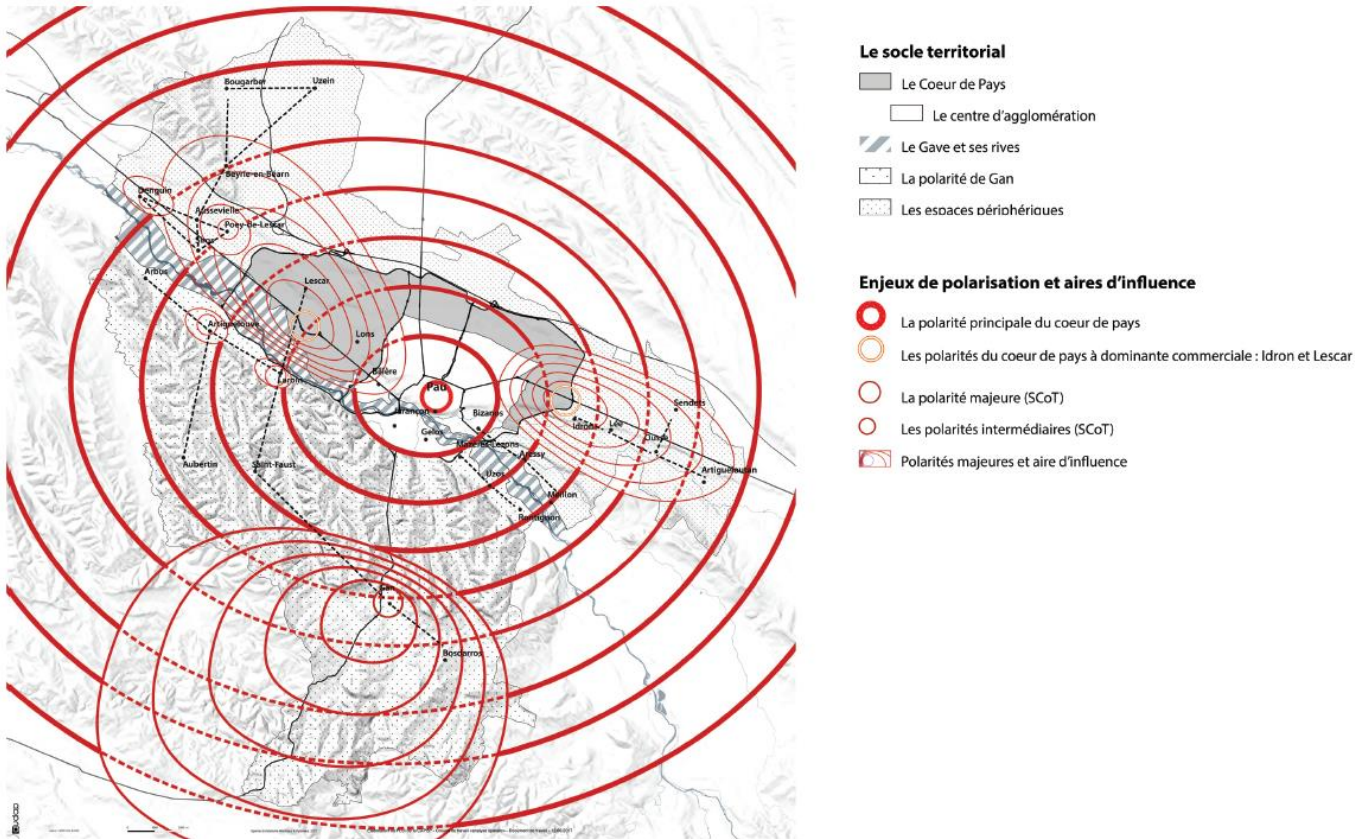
Bougarber
Uzein
Beyrie-en-Béarn
Denguin
Aussevielle
Poey-de-Lescar
Siros
Arbus
Lescar
Artiguelouve
Lons
Laroin
Billère
Pau
Jurançon
Gelos
Bizanos
Mazères-Lezons
Aressy
Uzos
Idron
Lée
Ousse
Sendets
Artigueloutan
Meillon
Rontignon
Aubertin
Saint-Faust
Gan
Bosdarros

Le socle territorial
Le Coeur de Pays
Le centre d'agglomération
Le Gave et ses rives
La polarité de Gan
Les espaces périphériques

Enjeux de polarisation et aires d'influence
La polarité principale du coeur de pays
Les polarités du coeur de pays à dominante commerciale : Idron et Lescar
La polarité majeure (SCoT)
Les polarités intermédiaires (SCoT)
Polarités majeures et aire d'influence

audap